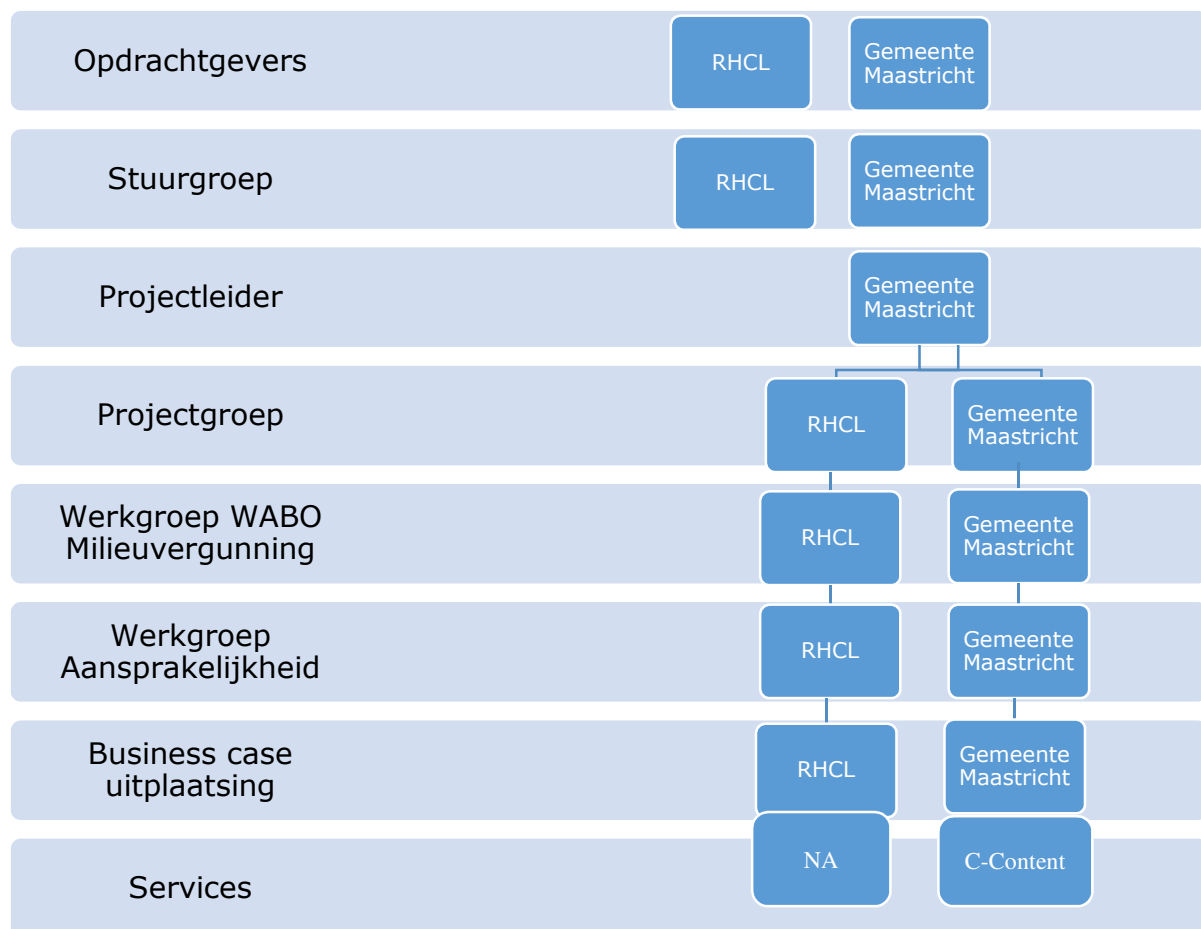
Opdrachtgevers
RHCL
Gemeente Maastricht

Stuurgroep
RHCL
Gemeente Maastricht

Projectleider
Gemeente Maastricht

Projectgroep
RHCL
Gemeente Maastricht

Werkgroep WABO Milieuvergunning
RHCL
Gemeente Maastricht

Werkgroep Aansprakelijkheid
RHCL
Gemeente Maastricht

Business case uitplaatsing
RHCL
Gemeente Maastricht

Services
NA
C-Content